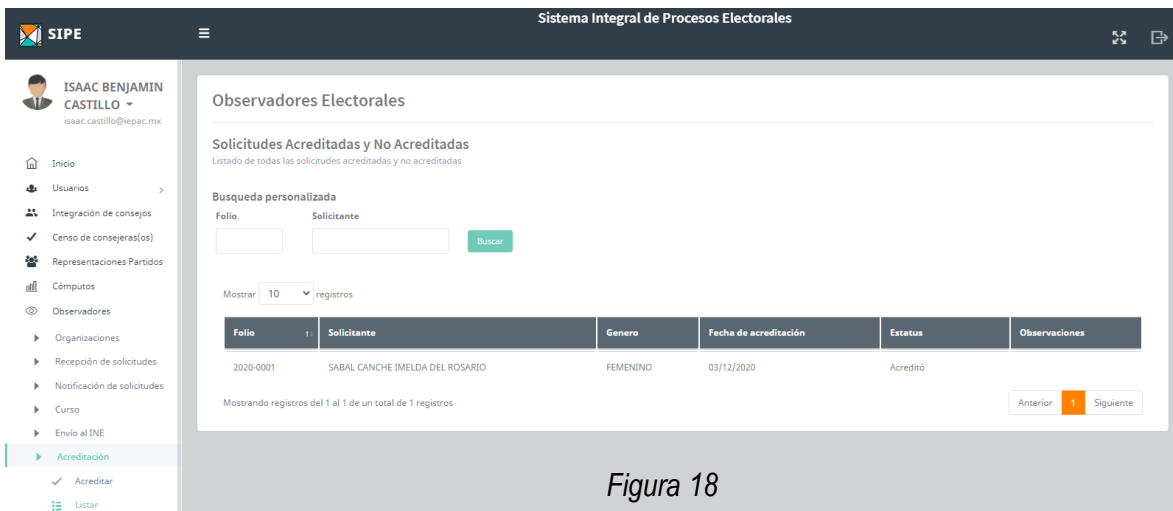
SIPE

Sistema Integral de Procesos Electorales

ISAAC BENJAMIN CASTILLO
isaac.castillo@iepac.mx

Inicio
Usuarios
Integración de consejos
Censo de consejeras(os)
Representaciones Partidos
Cómputos
Observadores
Organizaciones
Recepción de solicitudes
Notificación de solicitudes
Curso
Envío al INE
Acreditación
Acreditar
Listar

Observadores Electorales

Solicitudes Acreditadas y No Acreditadas
Listado de todas las solicitudes acreditadas y no acreditadas

Busqueda personalizada
Folio
Solicitante
Buscar

Mostrar 10 registros

| Folio | Solicitante | Genero | Fecha de acreditación | Estatus | Observaciones |
|---|---|---|---|---|---|
| 2020-0001 | SABAL CANCHE IMELDA DEL ROSARIO | FEMENINO | 03/12/2020 | Acreditó | |

Mostrando registros del 1 al 1 de un total de 1 registros

Anterior 1 Siguiente

Figura 18